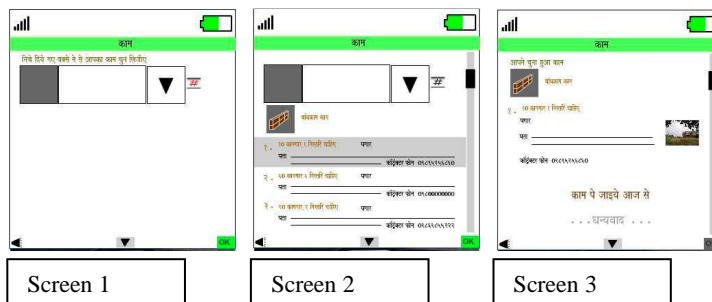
काम

निचे दिये गए बक्से मे से आपका काम चुन लिजीए

#

OK

काम

#

कंस्ट्रक्शन मजदूर

१. १० मजदूर १ दिहाडी चाहिए पगार

पता

कॉन्ट्रैक्टर फोन ०९८९५९५६९४०

२. १० मजदूर १ दिहाडी चाहिए पगार

पता

कॉन्ट्रैक्टर फोन ०९८०००००००

३. १० मजदूर १ दिहाडी चाहिए पगार

पता

कॉन्ट्रैक्टर फोन ०९८९६५७६९९२

OK

काम

आपने चुना हुआ काम

कंस्ट्रक्शन मजदूर

१. १० मजदूर १ दिहाडी चाहिए

पगार

पता

कॉन्ट्रैक्टर फोन ०९८१५९५६९४०

काम पे जाइये आज से

. . . धन्यवाद . . .

Screen 1

Screen 2

Screen 3